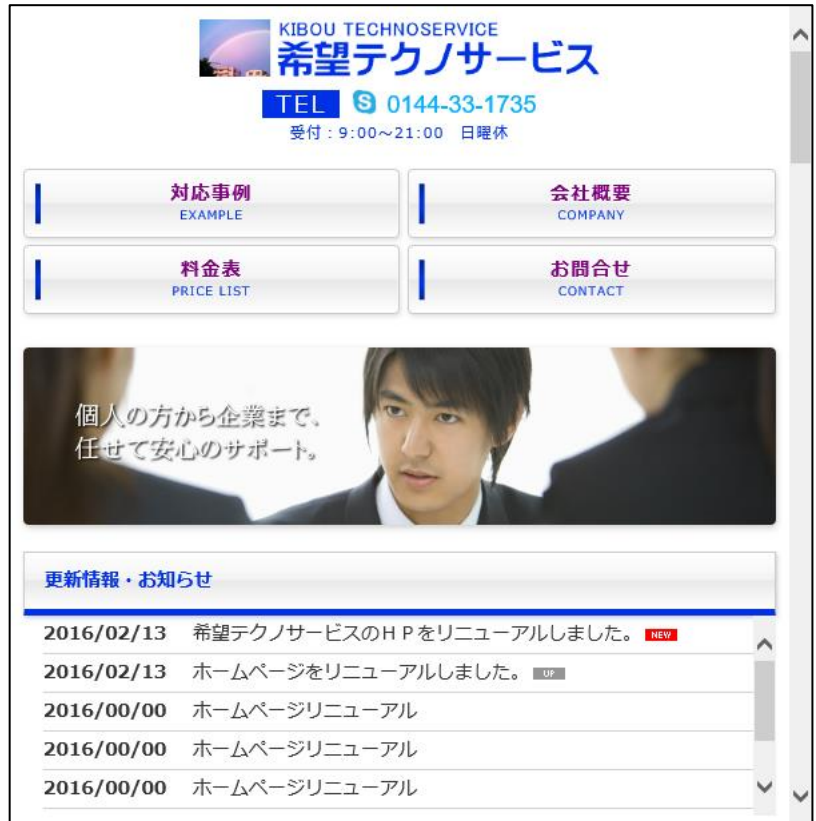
KIBOU TECHNOSERVICE
希望テクノサービス

TEL 0144-33-1735
受付：9:00～21:00 日曜休

対応事例
EXAMPLE

会社概要
COMPANY

料金表
PRICE LIST

お問合せ
CONTACT

個人の方から企業まで、
任せて安心のサポート。

更新情報・お知らせ

2016/02/13 希望テクノサービスのＨＰをリニューアルしました。 NEW
2016/02/13 ホームページをリニューアルしました。 UP
2016/00/00 ホームページリニューアル
2016/00/00 ホームページリニューアル
2016/00/00 ホームページリニューアル